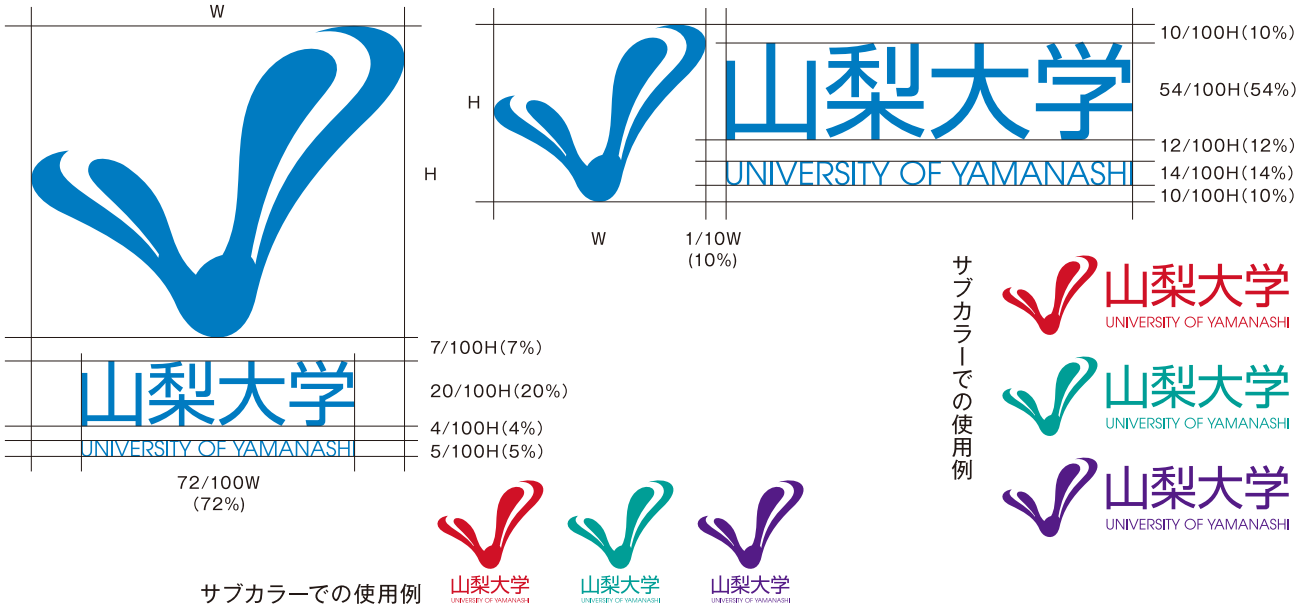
W

H

山梨大学
UNIVERSITY OF YAMANASHI

7/100H(7%)
20/100H(20%)
4/100H(4%)
5/100H(5%)

72/100W
(72%)

H

山梨大学
UNIVERSITY OF YAMANASHI

10/100H(10%)
54/100H(54%)
12/100H(12%)
14/100H(14%)
10/100H(10%)

W
1/10W
(10%)

サブカラーでの使用例

山梨大学
UNIVERSITY OF YAMANASHI

山梨大学
UNIVERSITY OF YAMANASHI

山梨大学
UNIVERSITY OF YAMANASHI

山梨大学
UNIVERSITY OF YAMANASHI

山梨大学
UNIVERSITY OF YAMANASHI

山梨大学
UNIVERSITY OF YAMANASHI

サブカラーでの使用例